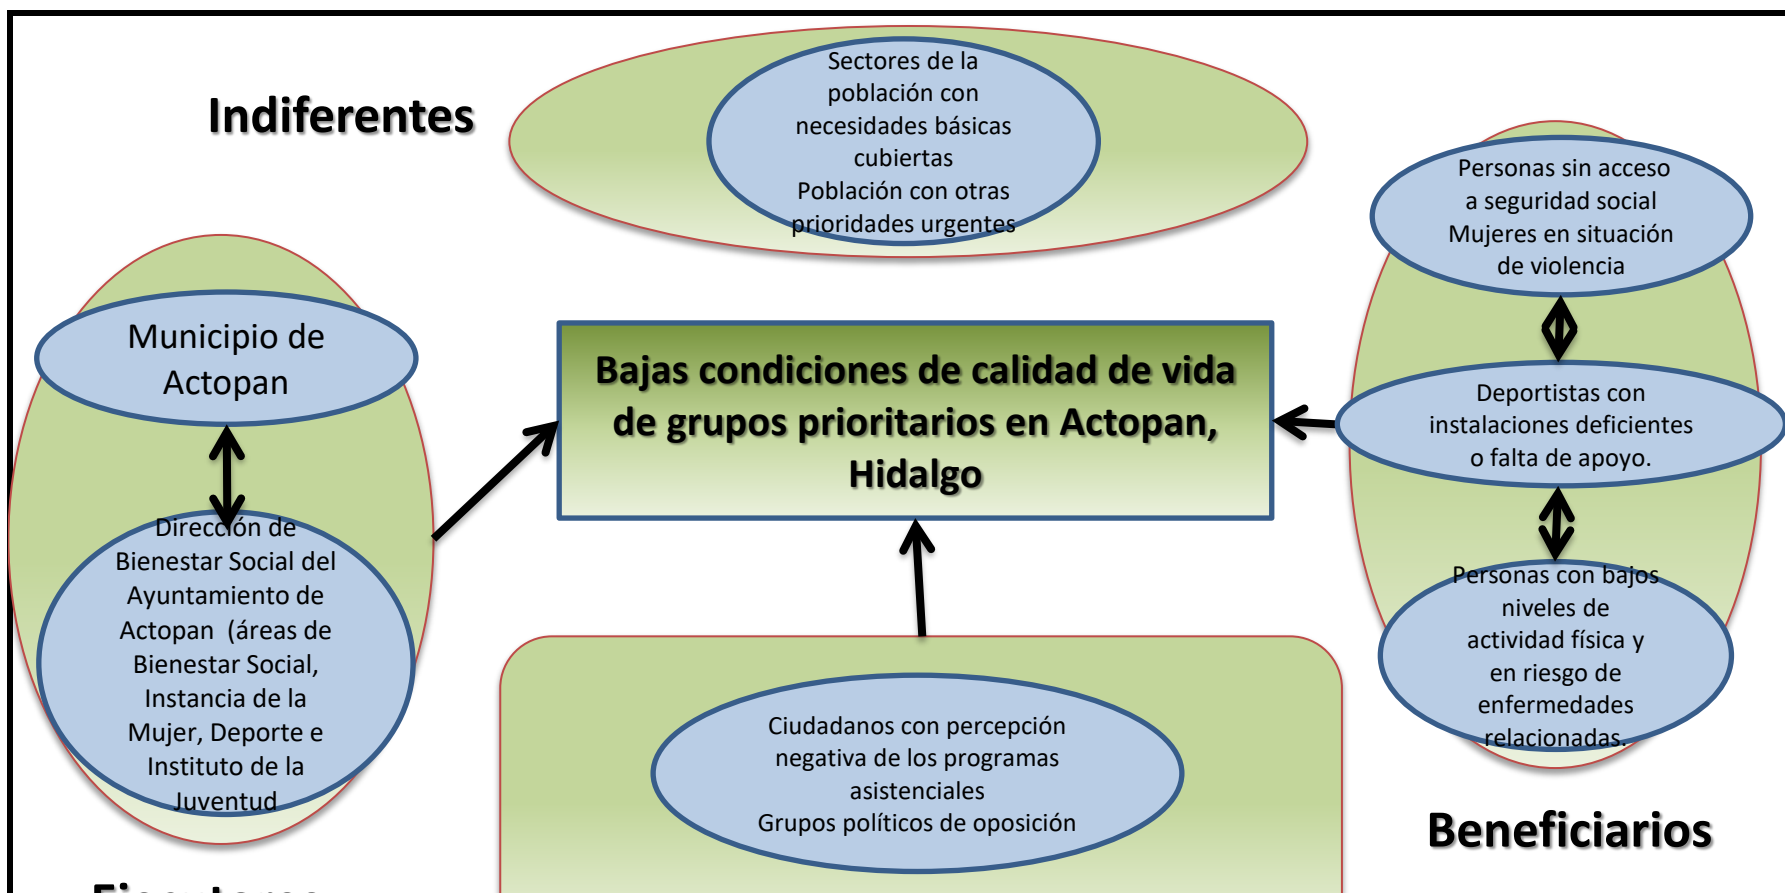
Indiferentes

Sectores de la población con necesidades básicas cubiertas
Población con otras prioridades urgentes

Personas sin acceso a seguridad social
Mujeres en situación de violencia

Municipio de Actopan

Bajas condiciones de calidad de vida de grupos prioritarios en Actopan, Hidalgo

Deportistas con instalaciones deficientes o falta de apoyo.

Dirección de Bienestar Social del Ayuntamiento de Actopan (áreas de Bienestar Social, Instancia de la Mujer, Deporte e Instituto de la Juventud

Personas con bajos niveles de actividad física y en riesgo de enfermedades relacionadas.

Ciudadanos con percepción negativa de los programas asistenciales
Grupos políticos de oposición

Beneficiarios

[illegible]